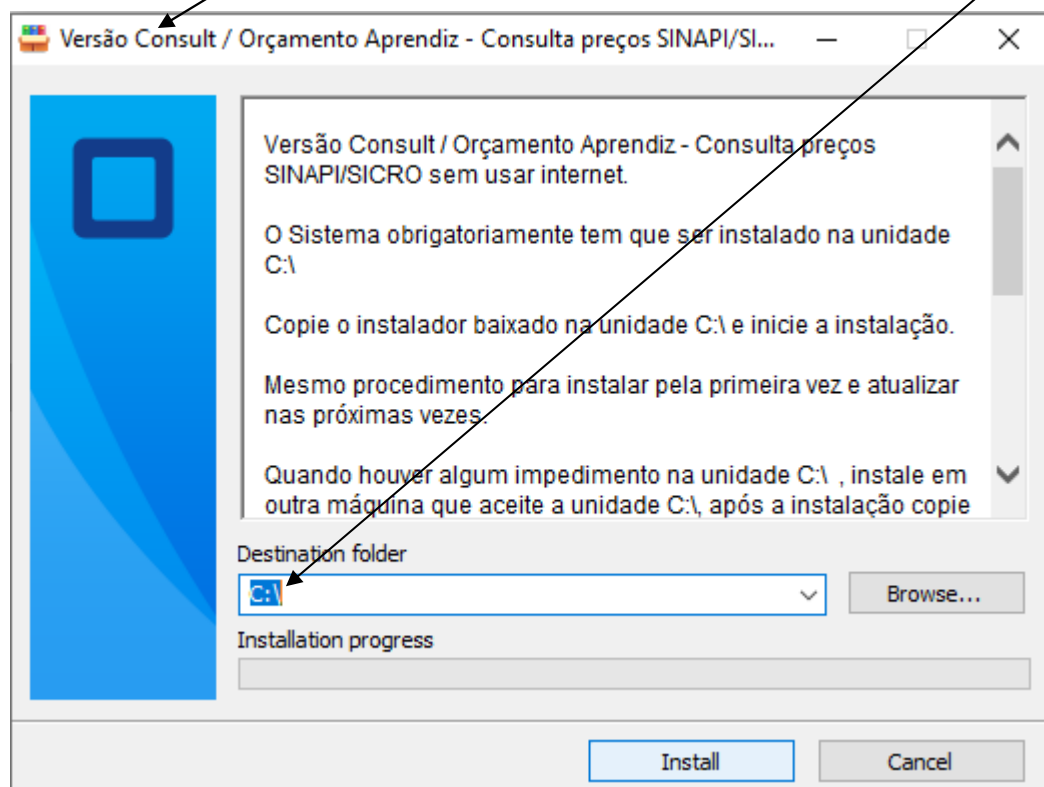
Versão Consult / Orçamento Aprendiz - Consulta preços SINAPI/SI...

Versão Consult / Orçamento Aprendiz - Consulta preços SINAPI/SICRO sem usar internet.

O Sistema obrigatoriamente tem que ser instalado na unidade C:\

Copie o instalador baixado na unidade C:\ e inicie a instalação.

Mesmo procedimento para instalar pela primeira vez e atualizar nas próximas vezes.

Quando houver algum impedimento na unidade C:\ , instale em outra máquina que aceite a unidade C:\, após a instalação copie

Destination folder

C:\

Browse...

Installation progress

Install

Cancel